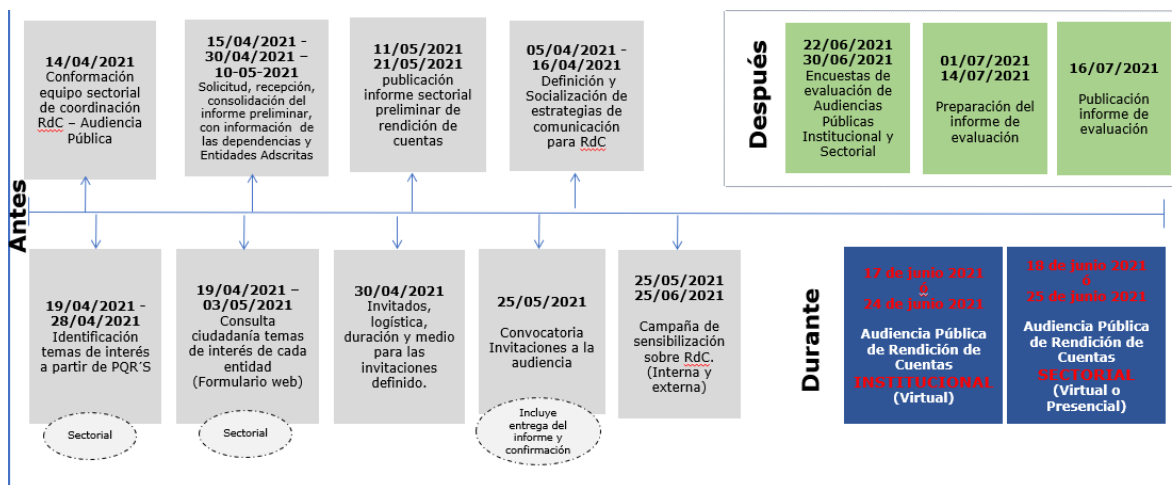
Antes

14/04/2021
Conformación equipo sectorial de coordinación RdC – Audiencia Pública

15/04/2021 – 30/04/2021 – 10-05-2021
Solicitud, recepción, consolidación del informe preliminar, con información de las dependencias y Entidades Adscritas

11/05/2021
21/05/2021
publicación informe sectorial preliminar de rendición de cuentas

05/04/2021 - 16/04/2021
Definición y Socialización de estrategias de comunicación para RdC

19/04/2021 - 28/04/2021
Identificación temas de interés a partir de PQR´S

Sectorial

19/04/2021 – 03/05/2021
Consulta ciudadanía temas de interés de cada entidad (Formulario web)

Sectorial

30/04/2021
Invitados, logística, duración y medio para las invitaciones definido.

25/05/2021
Convocatoria Invitaciones a la audiencia

Incluye entrega del informe y confirmación

25/05/2021
25/06/2021
Campaña de sensibilización sobre RdC. (Interna y externa)

Después

22/06/2021
30/06/2021
Encuestas de evaluación de Audiencias Públicas Institucional y Sectorial

01/07/2021
14/07/2021
Preparación del informe de evaluación

16/07/2021
Publicación informe de evaluación

Durante

17 de junio 2021
ó
24 de junio 2021
Audiencia Pública de Rendición de Cuentas
INSTITUCIONAL
(Virtual)

18 de junio 2021
ó
25 de junio 2021
Audiencia Pública de Rendición de Cuentas
SECTORIAL
(Virtual o Presencial)